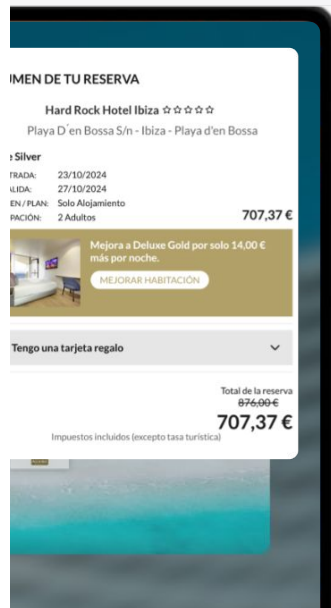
UMEN DE TU RESERVA

Hard Rock Hotel Ibiza ☆☆☆☆☆

Playa D´en Bossa S/n - Ibiza - Playa d'en Bossa

e Silver

TRADA: 23/10/2024
ALIDA: 27/10/2024
EN / PLAN: Solo Alojamiento
PACIÓN: 2 Adultos

707,37 €

Mejora a Deluxe Gold por solo 14,00 € más por noche.

MEJORAR HABITACIÓN

Tengo una tarjeta regalo

Total de la reserva
876,00 €
707,37 €

Impuestos incluidos (excepto tasa turística)